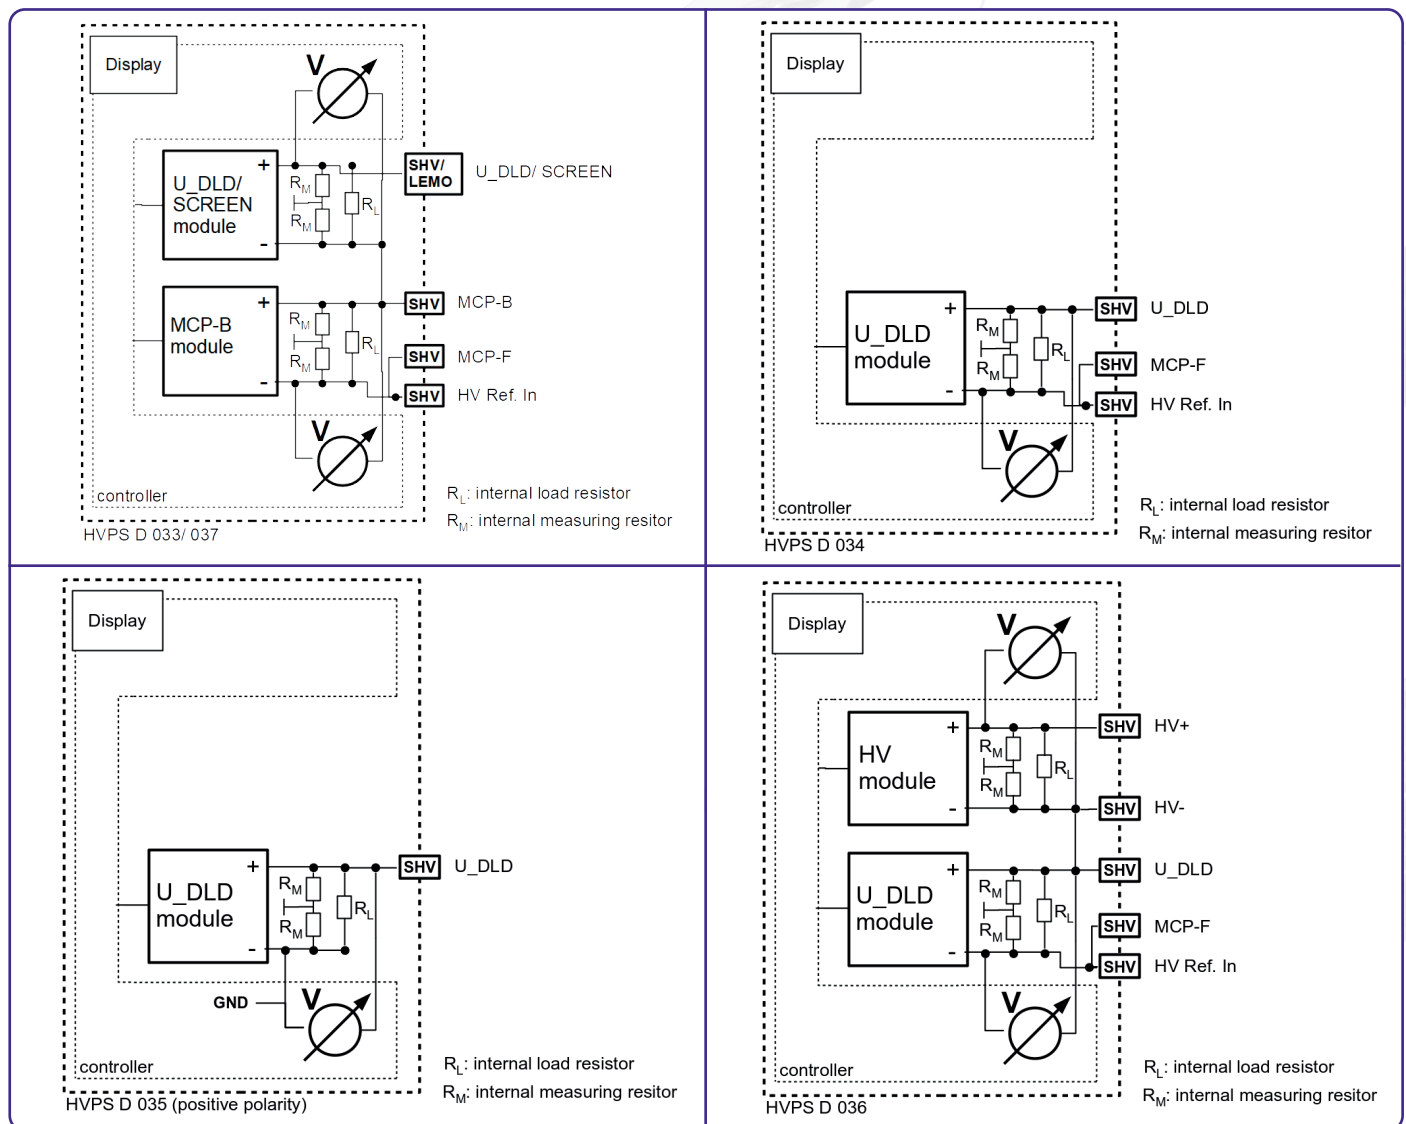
Display

V

U_DLD/ SCREEN module

$R_M$

$R_M$

$R_L$

SHV/ LEMO

U_DLD/ SCREEN

MCP-B module

$R_M$

$R_M$

$R_L$

SHV

MCP-B

SHV

MCP-F

SHV

HV Ref. In

V

controller

HVPS D 033/ 037

$R_L$: internal load resistor

$R_M$: internal measuring resitor

Display

U_DLD module

$R_M$

$R_M$

$R_L$

SHV

U_DLD

SHV

MCP-F

SHV

HV Ref. In

V

controller

HVPS D 034

$R_L$: internal load resistor

$R_M$: internal measuring resitor

Display

U_DLD module

$R_M$

$R_M$

$R_L$

SHV

U_DLD

GND

V

controller

HVPS D 035 (positive polarity)

$R_L$: internal load resistor

$R_M$: internal measuring resitor

Display

V

HV module

$R_M$

$R_M$

$R_L$

SHV

HV+

SHV

HV-

U_DLD module

$R_M$

$R_M$

$R_L$

SHV

U_DLD

SHV

MCP-F

SHV

HV Ref. In

V

controller

HVPS D 036

$R_L$: internal load resistor

$R_M$: internal measuring resitor